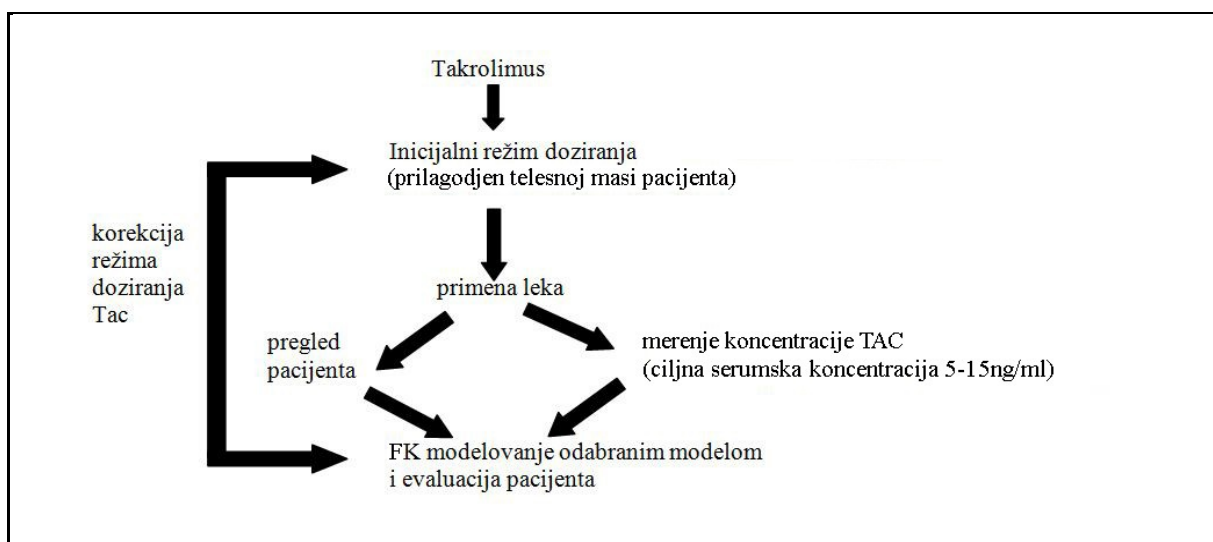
Takrolimus

Inicijalni režim doziranja
(prilagodjen telesnoj masi pacijenta)

korekcija režima doziranja Tac

primena leka

pregled pacijenta

merenje koncentracije TAC
(ciljna serumska koncentracija 5-15ng/ml)

FK modelovanje odabranim modelom
i evaluacija pacijenta